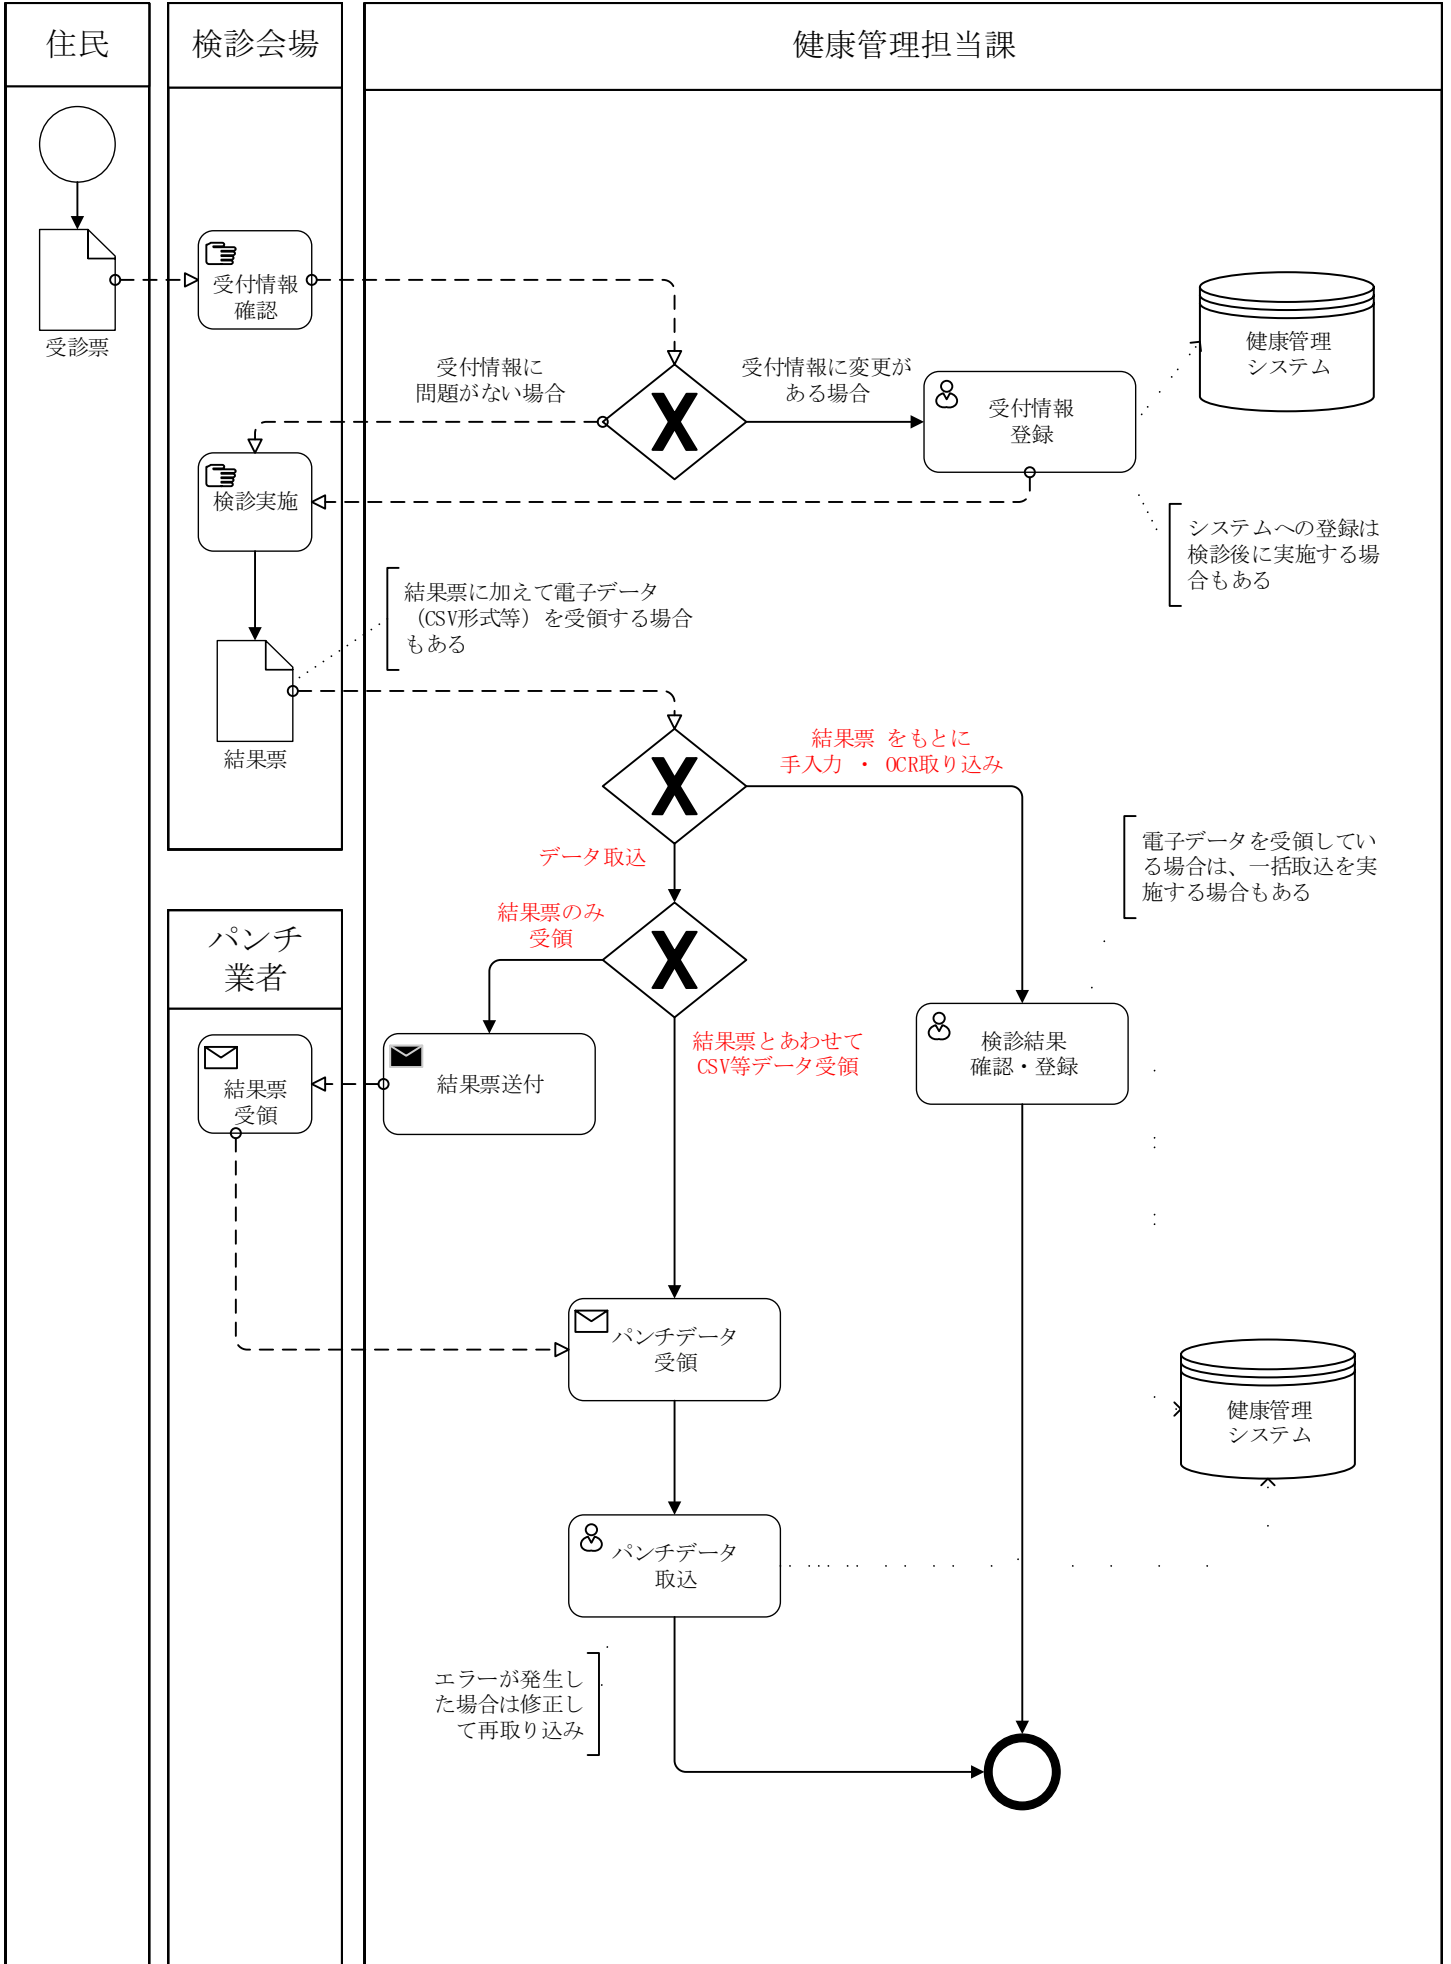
住民

検診会場

健康管理担当課

受診票

受付情報確認

受付情報に問題がない場合

受付情報に変更がある場合

受付情報登録

健康管理システム

検診実施

システムへの登録は検診後に実施する場合もある

結果票に加えて電子データ（CSV形式等）を受領する場合もある

結果票

結果票 をもとに手入力 ・ OCR取り込み

電子データを受領している場合は、一括取込を実施する場合もある

データ取込

結果票のみ受領

パンチ業者

結果票受領

結果票送付

結果票とあわせてCSV等データ受領

検診結果確認・登録

パンチデータ受領

健康管理システム

パンチデータ取込

エラーが発生した場合は修正して再取り込み